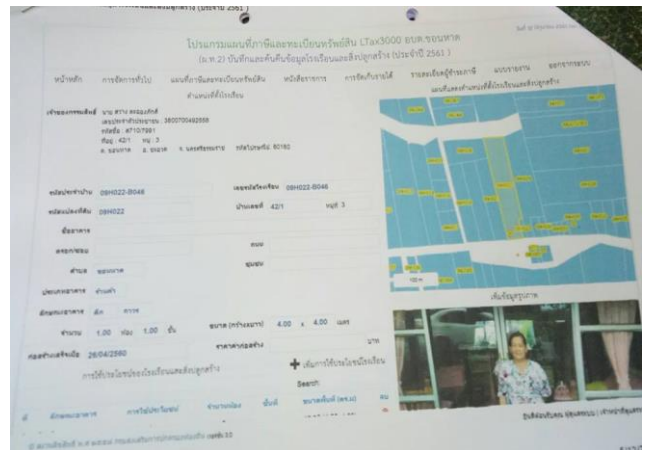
โปรแกรมแผนที่ภาษีและทะเบียนทรัพย์สิน LTax3000 อบต.ขอนหาด
(ผ.ท.2) บันทึกและค้นหาข้อมูลโรงเรือนและสิ่งปลูกสร้าง (ประจำปี 2561)

หน้าหลัก | การจัดการทั่วไป | แผนที่ภาษีและทะเบียนทรัพย์สิน | หนังสือราชการ | การจัดเก็บรายได้ | รายงานข้อมูลผู้ชำระภาษี | แบบรายงาน | ออกจากระบบ

สำนักงานที่ดินโรงเรือน

เจ้าของกรรมสิทธิ์ นาย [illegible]
เลขประจำตัวประชาชน : 3800700492558
รหัสผู้เสีย : 47107991
ที่อยู่ : 42/1 หมู่ : 3
ต. ขอนหาด อ. ชะอวด จ. นครศรีธรรมราช รหัสไปรษณีย์ 80180

แผนที่แสดงตำแหน่งที่ตั้งโรงเรือนและสิ่งปลูกสร้าง

รหัสประจำบ้าน 09H022-B046 | เลขรหัสโรงเรือน 09H022-B046
รหัสแปลงที่ดิน 09H022 | บ้านเลขที่ 42/1 | หมู่ที่ 3
ชื่ออาคาร
ตรอก/ซอย | ถนน
ตำบล ขอนหาด | ชุมชน
ประเภทอาคาร ค้าแต่
ลักษณะอาคาร ตึก การ
จำนวน 1.00 ห้อง 1.00 ชั้น | ขนาด (กว้างxยาว) 4.00 x 4.00 เมตร
กรอกข้อมูลเมื่อ 26/04/2560 | ราคาค่าก่อสร้าง บาท

เพิ่มข้อมูลรูปภาพ

การใช้ประโยชน์โรงเรือนและสิ่งปลูกสร้าง
เพิ่มการใช้ประโยชน์โรงเรือน
Search:

ที่ | ลักษณะอาคาร | การใช้ประโยชน์ | จำนวนห้อง | ชั้นที่ | ขนาดพื้นที่ (ตร.ม.) | ลบ

บันทึกข้อมูลโดย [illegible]

© ลิขสิทธิ์ ผ.ศ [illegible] 33